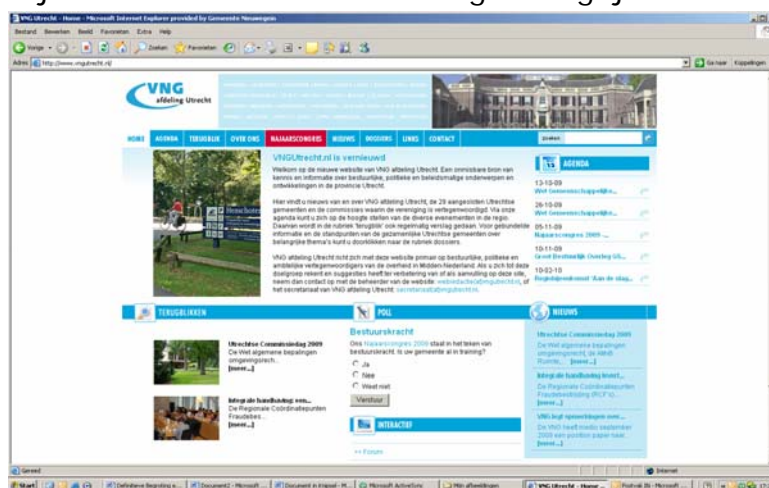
VNG Utrecht - Home - Microsoft Internet Explorer provided by Gemeente Nieuwegein

Bestand Bewerken Beeld Favorieten Extra Help

Vorige Zoeken Favorieten

Adres http://www.vngutrecht.nl/

Ga naar Koppelingen

VNG afdeling Utrecht

HOME AGENDA TERUGBLIK OVER ONS NAJAARSCONGRES NIEUWS DOSSIERS LINKS CONTACT

zoeken

VNGUtrecht.nl is vernieuwd

Welkom op de nieuwe website van VNG afdeling Utrecht. Een omnisbare bron van kennis en informatie over bestuurlijke, politieke en beleidsmatige onderwerpen en ontwikkelingen in de provincie Utrecht.

Hier vindt u nieuws van en over VNG afdeling Utrecht, de 29 aangesloten Utrechtse gemeenten en de commissies waarin de vereniging is vertegenwoordigd. Via onze agenda kunt u zich op de hoogte stellen van de diverse evenementen in de regio. Daarvan wordt in de rubriek 'terugblik' ook regelmatig verslag gedaan. Voor gebundelde informatie en de gezamenlijke inbreng van de gezamenlijke Utrechtse gemeenten over belangrijke thema's kunt u doorklikken naar de rubriek dossiers.

VNG afdeling Utrecht richt zich met deze website primair op bestuurlijke, politieke en ambtelijke vertegenwoordigers van de overheid in Midden-Nederland. Als u zich tot deze doelgroep rekent en suggesties heeft ter verbetering van of als aanvulling op deze site, neem dan contact op met de beheerder van de website: webredactie@vngutrecht.nl, of het secretariaat van VNG afdeling Utrecht: secretariaat@vngutrecht.nl.

AGENDA

13-10-09
Wet Gemeenschappelijke...

26-10-09
Wet Gemeenschappelijke...

05-11-09
Najaarscongres 2009 ...

10-11-09
Groot Bestuurlijk Overleg GS...

10-02-10
Regiobijeenkomst 'Aan de slag...

TERUGBLIKKEN

Utrechtse Commissiedag 2009
De Wet algemene bepalingen omgevingsrech...
[meer...]

Integrale handhaving: een...
De Regionale Coördinatiepunten Fraudebes...
[meer...]

POLL

Bestuurskracht

Ons Najaarscongres 2009 staat in het teken van bestuurskracht. Is uw gemeente al in training?

Ja
Nee
Weet niet

Verstuur

INTERACTIEF

<< Forum

NIEUWS

Utrechtse Commissiedag 2009
De Wet algemene bepalingen omgevingsrecht, de Wabo, Ruimte...
[meer...]

Integrale handhaving levert...
De Regionale Coördinatiepunten Fraudebestrijding (RCF's)...
[meer...]

VNG legt opmerkingen over...
De VNG heeft medio september 2009 een position paper over...
[meer...]

Gereed

Internet

Start

VNG Utrecht - Home -...